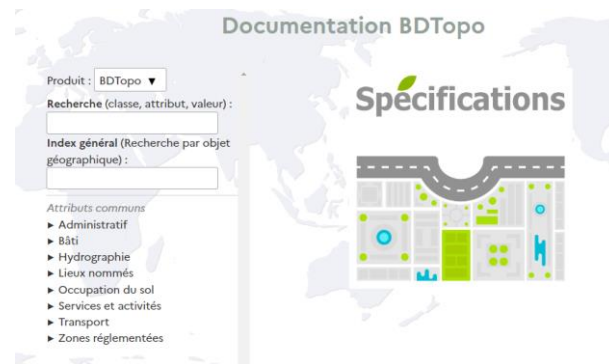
Documentation BDTopo

Produit : BDTopo ▼

Recherche (classe, attribut, valeur) :

Index général (Recherche par objet géographique) :

Attributs communs

► Administratif
► Bâti
► Hydrographie
► Lieux nommés
► Occupation du sol
► Services et activités
► Transport
► Zones réglementées

Spécifications